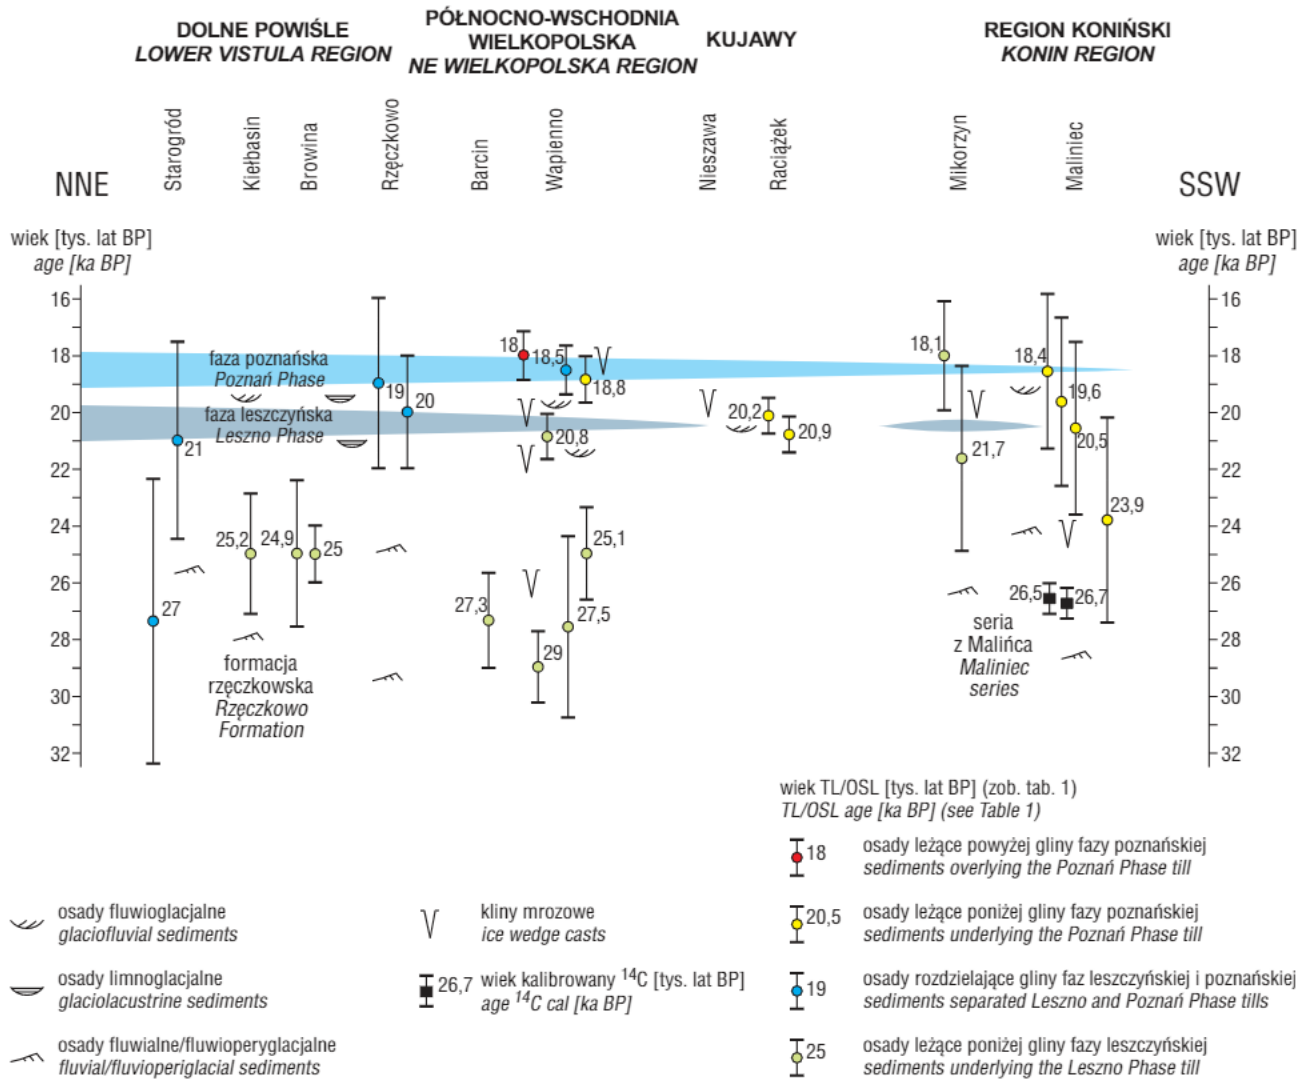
DOLNE POWIŚLE
LOWER VISTULA REGION

PÓŁNOCNO-WSCHODNIA WIELKOPOLSKA
NE WIELKOPOLSKA REGION

KUJAWY

REGION KONIŃSKI
KONIN REGION

NNE

Starogród
Kiełbasin
Browina
Rzęczkowo
Barcin
Wapienno
Nieszawa
Raciążek
Mikorzyn
Maliniec

SSW

wiek [tys. lat BP]
age [ka BP]

wiek [tys. lat BP]
age [ka BP]

16
18
20
22
24
26
28
30
32

faza poznańska
Poznań Phase

faza leszczyńska
Leszno Phase

21
19
20
18
18,5
18,8
20,8
20,2
20,9
18,1
21,7
18,4
19,6
20,5
23,9
25,2
24,9
25
27
27,3
29
25,1
27,5
26,5
26,7

formacja rzęczkowska
Rzęczkowo Formation

seria z Malińca
Maliniec series

wiek TL/OSL [tys. lat BP] (zob. tab. 1)
TL/OSL age [ka BP] (see Table 1)

18 osady leżące powyżej gliny fazy poznańskiej
sediments overlying the Poznań Phase till

20,5 osady leżące poniżej gliny fazy poznańskiej
sediments underlying the Poznań Phase till

19 osady rozdzielające gliny faz leszczyńskiej i poznańskiej
sediments separated Leszno and Poznań Phase tills

25 osady leżące poniżej gliny fazy leszczyńskiej
sediments underlying the Leszno Phase till

osady fluwioglacjalne
glaciofluvial sediments

osady limnoglacjalne
glaciolacustrine sediments

osady fluwialne/fluwioperyglacjalne
fluvial/fluvioperiglacial sediments

kliny mrozowe
ice wedge casts

26,7 wiek kalibrowany $^{14}C$ [tys. lat BP]
age $^{14}C$ cal [ka BP]